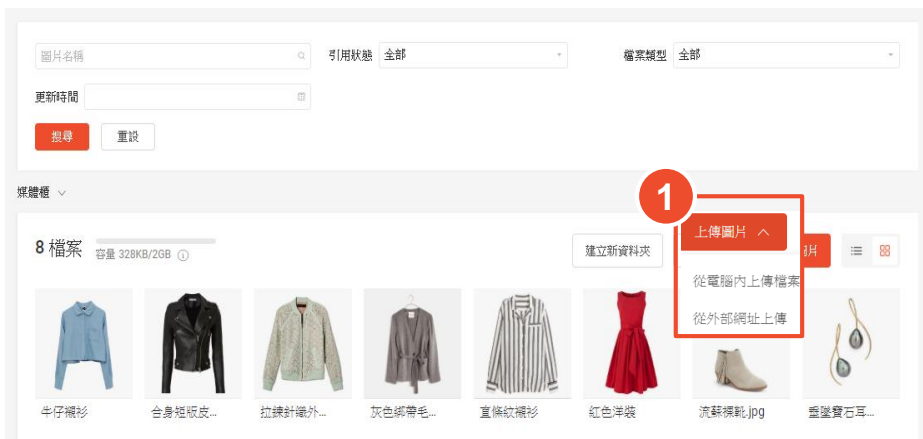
圖片名稱

引用狀態 全部

檔案類型 全部

更新時間

搜尋 重設

媒體櫃

8 檔案 容量 328KB/2GB

建立新資料夾

1

上傳圖片

從電腦內上傳檔案

從外部網址上傳

牛仔襯衫

合身短版皮...

拉鍊針織外...

灰色綁帶毛...

直條紋襯衫

紅色洋裝

流蘇裸靴.jpg

垂墜寶石耳...